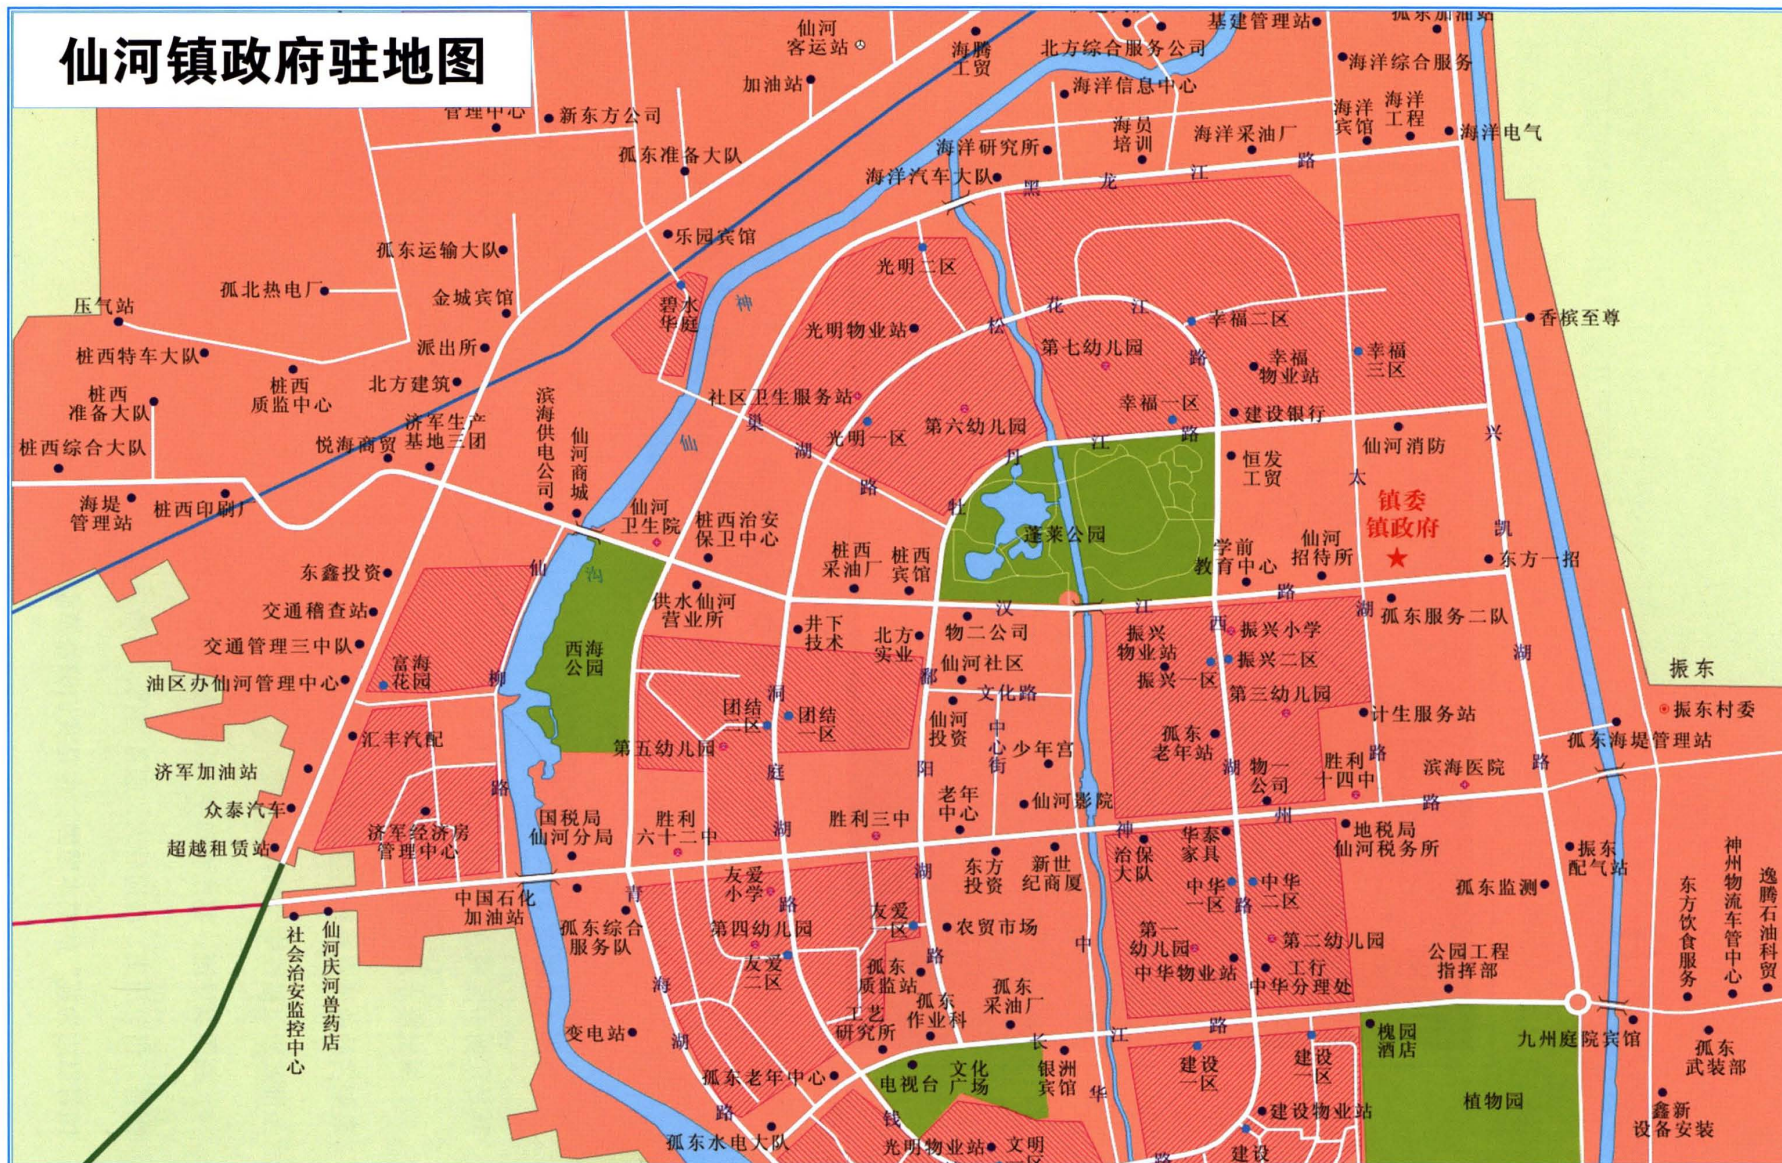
仙河镇政府驻地图

仙河客运站
海腾工贸
北方综合服务公司
基建管理站
孤东加油站
海洋综合服务
加油站
海洋信息中心
管理中心
新东方公司
海员培训
海洋采油厂
海洋宾馆
海洋工程
海洋电气
孤东准备大队
海洋研究所
海洋汽车大队
黑龙江路
乐园宾馆
孤东运输大队
孤北热电厂
压气站
金城宾馆
碧水华庭
神仙沟
光明二区
光明物业站
桩西特车大队
派出所
桩西准备大队
桩西质监中心
北方建筑
济军生产基地三团
悦海商贸
桩西综合大队
滨海供电公司
仙河商城
社区卫生服务站
光明一区
第六幼儿园
渠湖路
松花江路
第七幼儿园
幸福二区
幸福物业站
幸福三区
香槟至尊
幸福一区
建设银行
仙河消防
兴太凯路
恒发工贸
海堤管理站
桩西印刷厂
仙河卫生院
桩西治安保卫中心
牡丹江路
蓬莱公园
学前教育中心
仙河招待所
镇委镇政府
东方一招
东鑫投资
桩西采油厂
桩西宾馆
交通稽查站
供水仙河营业所
井下技术
北方实业
物二公司
汉江路
振兴物业站
振兴小学
孤东服务二队
西湖路
交通管理三中队
西海公园
富海花园
仙河社区
振兴二区
振兴一区
第三幼儿园
振东
振东村委
油区办仙河管理中心
柳
团结二区
团结一区
洞庭湖
都阳湖
文化路
计生服务站
汇丰汽配
仙河投资
中心街
少年宫
孤东老年站
孤东海堤管理站
第五幼儿园
物一公司
胜利十四中
滨海医院
济军加油站
众泰汽车
老年中心
仙河影院
济军经济房管理中心
国税局仙河分局
胜利六十二中
胜利三中
地税局仙河税务所
超越租赁站
神州路
治保大队
华泰家具
孤东配气站
东方投资
新世纪商厦
中国石化加油站
友爱小学
青海湖
孤东综合服务队
中华一区
中华二区
孤东监测
社会治安监控中心
仙河庆河兽药店
第四幼儿园
友爱一区
农贸市场
东方饮食服务
神州物流车管中心
逸腾石油科贸
第一幼儿园
第二幼儿园
公园工程指挥部
友爱二区
孤东质监站
中华物业站
工行中华分理处
孤东作业科
孤东采油厂
工艺研究所
变电站
长江路
槐园酒店
九州庭院宾馆
孤东武装部
建设一区
建设二区
文化广场
电视台
银洲宾馆
孤东老年中心
建设物业站
植物园
钱塘路
鑫新设备安装
孤东水电大队
光明物业站
文明
建设
华中路
湖路